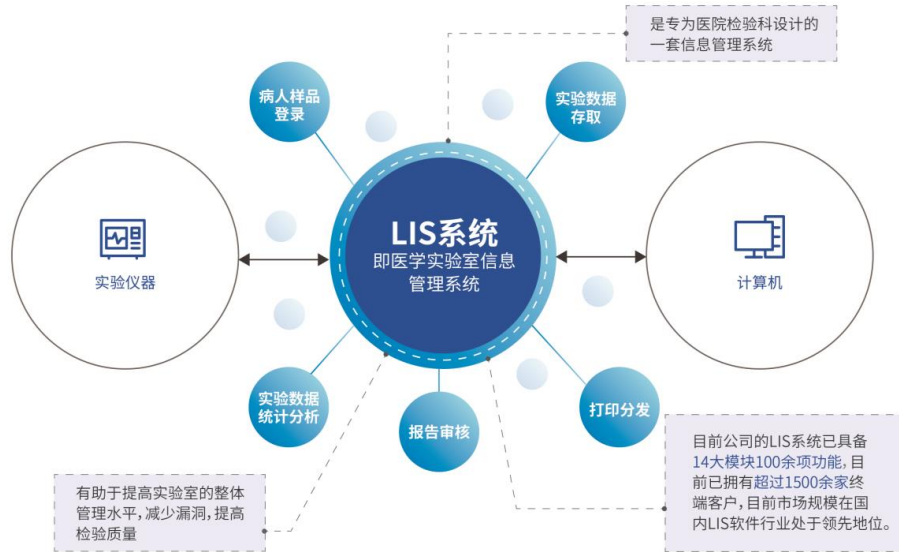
是专为医院检验科设计的一套信息管理系统

病人样品登录

实验数据存取

LIS系统
即医学实验室信息管理系统

实验仪器

计算机

实验数据统计分析

报告审核

打印分发

目前公司的LIS系统已具备14大模块100余项功能，目前已拥有超过1500余家终端客户，目前市场规模在国内LIS软件行业处于领先地位。

有助于提高实验室的整体管理水平，减少漏洞，提高检验质量